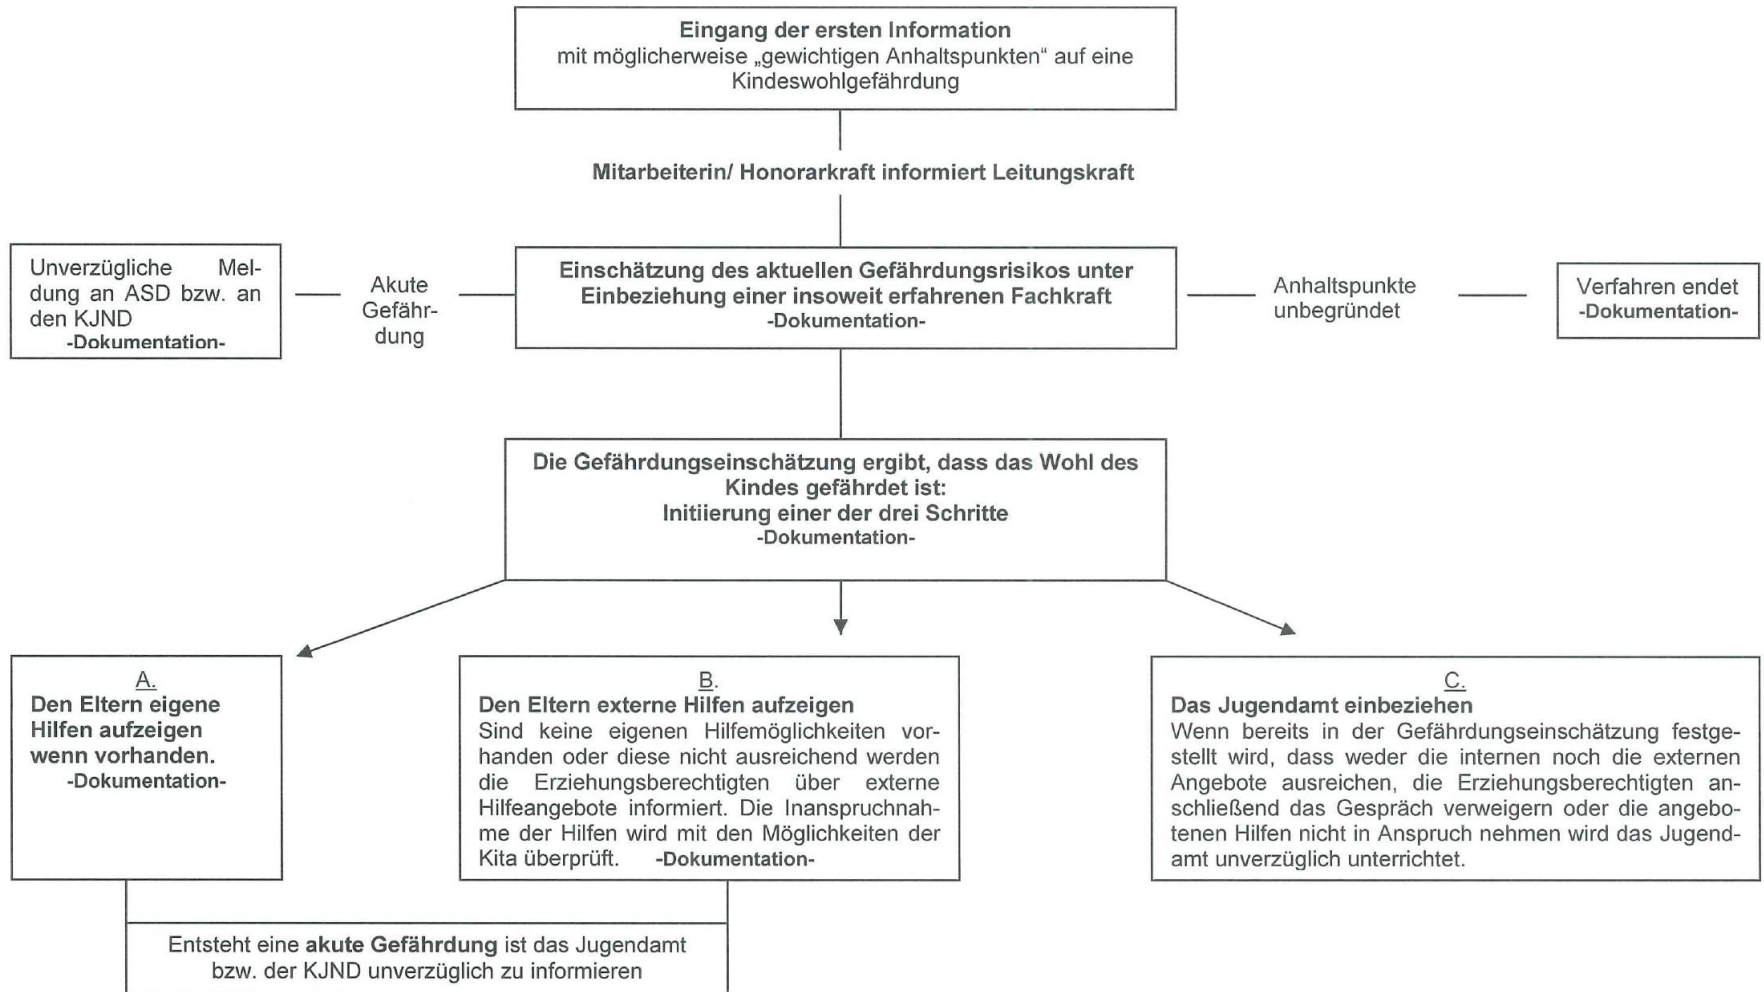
Eingang der ersten Information
mit möglicherweise „gewichtigen Anhaltspunkten“ auf eine Kindeswohlgefährdung

Mitarbeiterin/ Honorarkraft informiert Leitungskraft

Unverzügliche Meldung an ASD bzw. an den KJND
-Dokumentation-

Akute Gefährdung

Einschätzung des aktuellen Gefährdungsrisikos unter Einbeziehung einer insoweit erfahrenen Fachkraft
-Dokumentation-

Anhaltspunkte unbegründet

Verfahren endet
-Dokumentation-

Die Gefährdungseinschätzung ergibt, dass das Wohl des Kindes gefährdet ist:
Initiierung einer der drei Schritte
-Dokumentation-

A.
Den Eltern eigene Hilfen aufzeigen wenn vorhanden.
-Dokumentation-

B.
Den Eltern externe Hilfen aufzeigen
Sind keine eigenen Hilfemöglichkeiten vorhanden oder diese nicht ausreichend werden die Erziehungsberechtigten über externe Hilfeangebote informiert. Die Inanspruchnahme der Hilfen wird mit den Möglichkeiten der Kita überprüft. -Dokumentation-

C.
Das Jugendamt einbeziehen
Wenn bereits in der Gefährdungseinschätzung festgestellt wird, dass weder die internen noch die externen Angebote ausreichen, die Erziehungsberechtigten anschließend das Gespräch verweigern oder die angebotenen Hilfen nicht in Anspruch nehmen wird das Jugendamt unverzüglich unterrichtet.

Entsteht eine akute Gefährdung ist das Jugendamt bzw. der KJND unverzüglich zu informieren